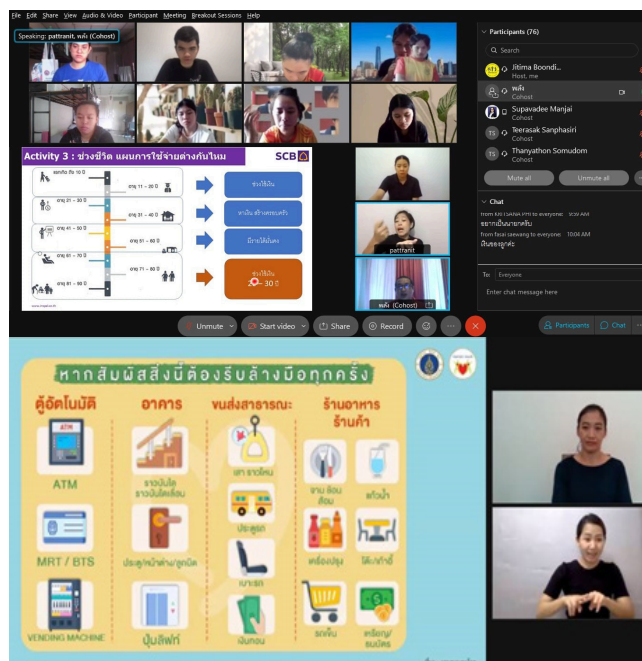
File Edit Share View Audio & Video Participant Meeting Breakout Sessions Help

Speaking: pattranit, พลัง (Cohost)

Participants (76)

Search

Jitima Boondi...
Host, me

พลัง
Cohost

Supavadee Manjai
Cohost

Teerasak Sanphasiri
Cohost

Thanyathon Somudom
Cohost

Mute all

Unmute all

Chat

from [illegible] to everyone: 9:59 AM
ขอบคุณมากครับ

from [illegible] to everyone: 10:06 AM
เงินของลูกค่ะ

To: Everyone

Enter chat message here

Activity 3 : ช่วงชีวิต แผนการใช้จ่ายต่างกันไหม

SCB

แรกเกิด ถึง 10 ปี

อายุ 11 – 20 ปี

อายุ 21 – 30 ปี

อายุ 31 – 40 ปี

อายุ 41 – 50 ปี

อายุ 51 – 60 ปี

อายุ 61 – 70 ปี

อายุ 71 – 80 ปี

อายุ 81 – 90 ปี

ช่วงใช้เงิน

หาเงิน สร้างครอบครัว

มีรายได้มั่นคง

ช่วงใช้เงิน
20 – 30 ปี

pattranit

พลัง (Cohost)

Unmute

Start video

Share

Record

Participants

Chat

หากสัมผัสสิ่งนี้ต้องรีบล้างมือทุกครั้ง

ตู้อัตโนมัติ

อาคาร

ขนส่งสาธารณะ

ร้านอาหาร ร้านค้า

ATM

ราวบันได ราวบันไดเลื่อน

ห่วง ราวโหน

ช้อน ส้อม

แก้วน้ำ

MRT / BTS

ประตู/หน้าต่าง/ลูกบิด

ประตูรถ

เครื่องปรุง

โต๊ะ/เก้าอี้

VENDING MACHINE

ปุ่มลิฟท์

เบาะรถ

เงินทอน

รถเข็น

เหรียญ/ธนบัตร